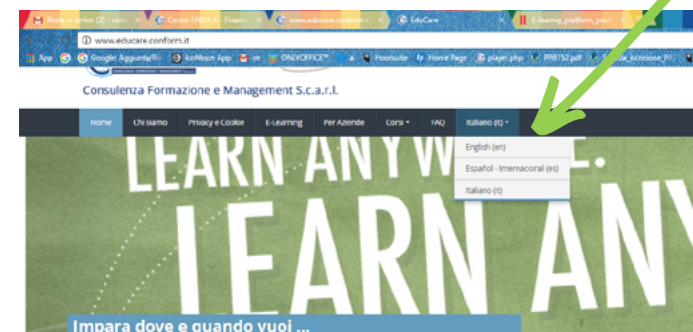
Posta in arrivo (2) - conf | Corso: FAB.LA - Finan | www.educare.conform.it | EduCare | E-learning_platform_you

www.educare.conform.it

App | Google: Aggiunta/Ri | IcoMoon App | re | ONLYOFFICE™ | Hootsuite | Home Page | player.php | PPR152.pdf | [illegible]_iscrizione_P

Consulenza Formazione e Management S.c.a.r.l.

Home | Chi siamo | Privacy e Cookie | E-Learning | Per Aziende | Corsi ▾ | FAQ | Italiano (it) ▾

English (en)
Español - Internacional (es)
Italiano (it)

LEARN ANYW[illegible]E.
LEARN ANY

Impara dove e quando vuoi ...